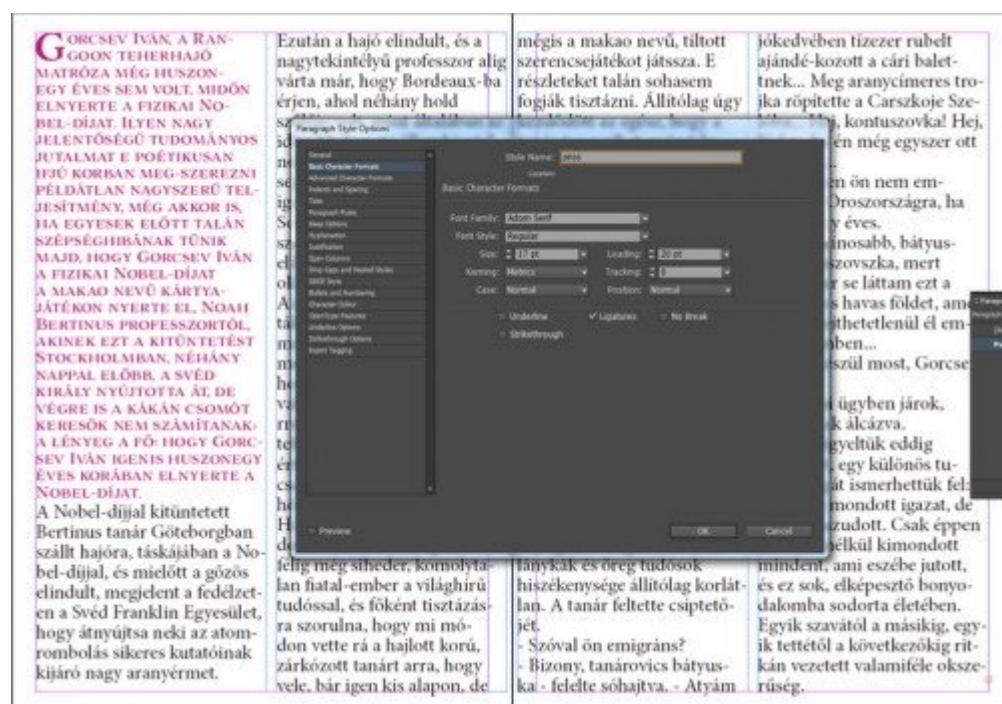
Gorcsev Iván, a Rangoon teherhajó matróza még huszonegy éves sem volt, midőn elnyerte a fizikai Nobel-díjat. Ilyen nagy jelentőségű tudományos jutalmat e poétikusan ifjú korban meg-szerezni példátlan nagyszerű teljesítmény, még akkor is, ha egyesek előtt talán szépséghibának tűnik majd, hogy Gorcsev Iván a fizikai Nobel-díjat a makao nevű kártyajátékon nyerte el, Noah Bertinus professzortól, akinek ezt a kitüntetést Stockholmban, néhány nappal előbb, a svéd király nyújtotta át, de végre is a kákán csomót keresők nem számítanak: a lényeg a fő: hogy Gorcsev Iván igenis huszonegy éves korában elnyerte a Nobel-díjat.
A Nobel-díjjal kitüntetett Bertinus tanár Göteborgban szállt hajóra, táskájában a Nobel-díjjal, és mielőtt a gőzös elindult, megjelent a fedélzeten a Svéd Franklin Egyesület, hogy átnyújtsa neki az atomrombolás sikeres kutatóinak kijáró nagy aranyérmet.

Ezután a hajó elindult, és a nagytekintélyű professzor alig várta már, hogy Bordeaux-ba érjen, ahol néhány hold
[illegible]
felig még siheder, komolytalan fiatal-ember a világhírű tudóssal, és főként tisztázásra szorulna, hogy mi módon vette rá a hajlott korú, zárkózott tanárt arra, hogy vele, bár igen kis alapon, de

mégis a makao nevű, tiltott szerencsejátékot játssza. E részleteket talán sohasem fogják tisztázni. Állítólag úgy
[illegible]
fánykák és öreg tudósok hiszékenysége állítólag korlátlan. A tanár feltette csiptetőjét.
- Szóval ön emigráns?
- Bizony, tanárovics bátyuska - felelte sóhajtva. - Atyám

jókedvében tízezer rubelt ajándé-kozott a cári balettnek... Meg aranycímeres trojka röpítette a Carszkoje Sze-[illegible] Hej, kontuszovka! Hej, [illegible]n még egyszer ott
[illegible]n ön nem em-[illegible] Oroszországra, ha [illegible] éves.
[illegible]inosabb, bátyus-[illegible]szovszka, mert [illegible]r se láttam ezt a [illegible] havas földet, am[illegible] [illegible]thetetlenül él em-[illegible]ben...
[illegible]szül most, Gorcse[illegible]
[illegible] ügyben járok, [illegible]k álcázva. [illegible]gyeltük eddig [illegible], egy különös tu-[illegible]át ismerhettük fel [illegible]mondott igazat, de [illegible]zudott. Csak éppen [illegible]élkül kimondott mindent, ami eszébe jutott, és ez sok, elképesztő bonyodalomba sodorta életében. Egyik szavától a másikig, egyik tettétől a következőkig ritkán vezetett valamiféle okszerűség.

Paragraph Style Options
General
Basic Character Formats
Advanced Character Formats
Indents and Spacing
Tabs
Paragraph Rules
Keep Options
Hyphenation
Justification
Span Columns
Drop Caps and Nested Styles
GREP Style
Bullets and Numbering
Character Colour
OpenType Features
Underline Options
Strikethrough Options
Export Tagging
Style Name: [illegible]
Location:
Basic Character Formats
Font Family: Adobe Serif
Font Style: Regular
Size: 17 pt
Leading: 20 pt
Kerning: Metrics
Tracking: 0
Case: Normal
Position: Normal
Underline
Ligatures
No Break
Strikethrough
Preview
OK
Cancel